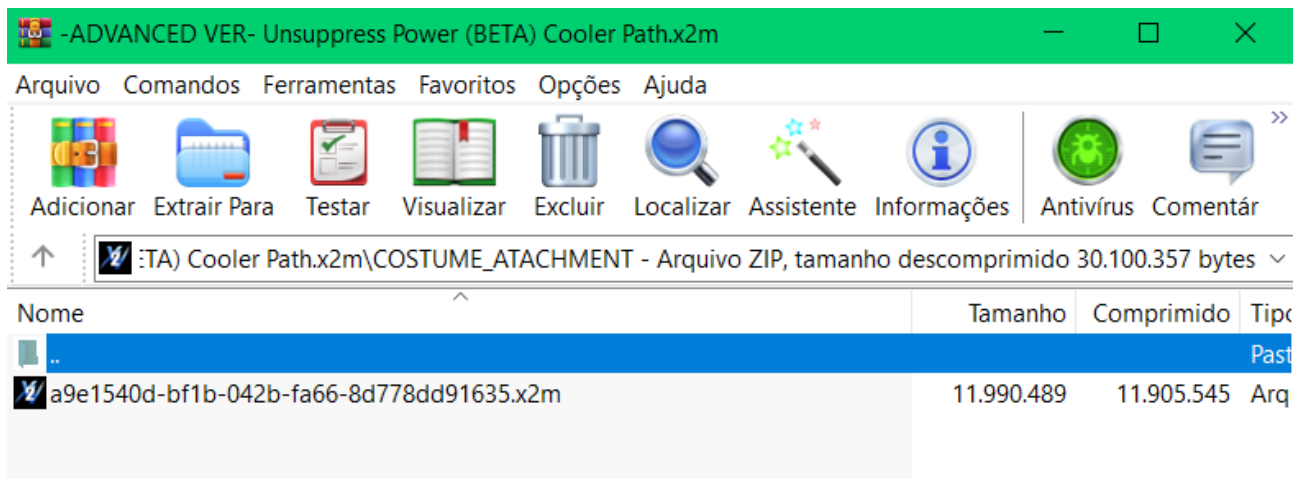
-ADVANCED VER- Unsuppress Power (BETA) Cooler Path.x2m

Arquivo Comandos Ferramentas Favoritos Opções Ajuda

Adicionar Extrair Para Testar Visualizar Excluir Localizar Assistente Informações Antivírus Comentár

ETA) Cooler Path.x2m\COSTUME_ATACHMENT - Arquivo ZIP, tamanho descomprimido 30.100.357 bytes

| Nome | Tamanho | Comprimido | Tipo |
|---|---|---|---|
| .. | | | Past |
| a9e1540d-bf1b-042b-fa66-8d778dd91635.x2m | 11.990.489 | 11.905.545 | Arq |